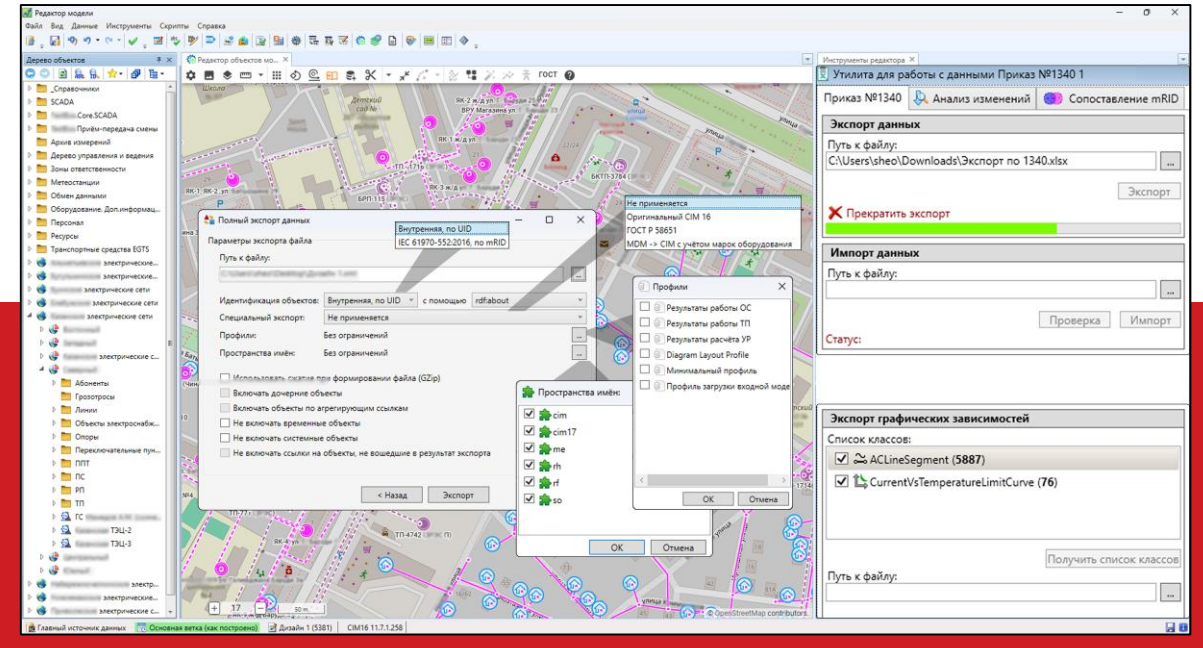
Редактор модели
Файл Вид Данные Инструменты Скрипты Справка

Дерево объектов
_Справочники
SCADA
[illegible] Core.SCADA
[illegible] Приём-передача смены
Архив измерений
Дерево управления и ведения
Зоны ответственности
Метеостанции
Обмен данными
Оборудование. Доп.информац...
Персонал
Ресурсы
Транспортные средства EGTS
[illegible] электрические...
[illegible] электрические...
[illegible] электрические сети
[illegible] электрические сети
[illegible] электрические сети
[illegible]
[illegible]
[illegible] электрические с...
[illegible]
Абоненты
Грозотросы
Линии
Объекты электроснабж...
Опоры
Переключательные пун...
ППТ
ПС
РП
ТП
ГС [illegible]
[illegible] ТЭЦ-2
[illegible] ТЭЦ-3
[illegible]
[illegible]
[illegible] электр...
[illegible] электрические...
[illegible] электрические с...

Редактор объектов мо...
ГОСТ

Полный экспорт данных
Параметры экспорта файла
Путь к файлу:
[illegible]
Идентификация объектов: Внутренняя, по UID с помощью rdf:about
Специальный экспорт: Не применяется
Профили: Без ограничений
Пространства имён: Без ограничений
Использовать сжатие при формировании файла (GZip)
Включать дочерние объекты
Включать объекты по агрегирующим ссылкам
Не включать временные объекты
Не включать системные объекты
Не включать ссылки на объекты, не вошедшие в результат экспорта
< Назад
Экспорт

Внутренняя, по UID
IEC 61970-552:2016, по mRID

Не применяется
Оригинальный CIM 16
ГОСТ Р 58651
MDM -> CIM с учётом марок оборудования

Профили
Результаты работы ОС
Результаты работы ТП
Результаты расчёта УР
Diagram Layout Profile
Минимальный профиль
Профиль загрузки входной моде
OK
Отмена

Пространства имён:
cim
cim17
me
rh
rf
so
OK
Отмена

Инструменты редактора
Утилита для работы с данными Приказ №1340 1
Приказ №1340
Анализ изменений
Сопоставление mRID
Экспорт данных
Путь к файлу:
C:\Users\sheo\Downloads\Экспорт по 1340.xlsx
Экспорт
Прекратить экспорт
Импорт данных
Путь к файлу:
Проверка
Импорт
Статус:
Экспорт графических зависимостей
Список классов:
ACLineSegment (5887)
CurrentVsTemperatureLimitCurve (76)
Получить список классов
Путь к файлу:

17
50 m
© OpenStreetMap contributors

Главный источник данных
Основная ветка (как построено)
Дизайн 1 (5381)
CIM16 11.7.1.258